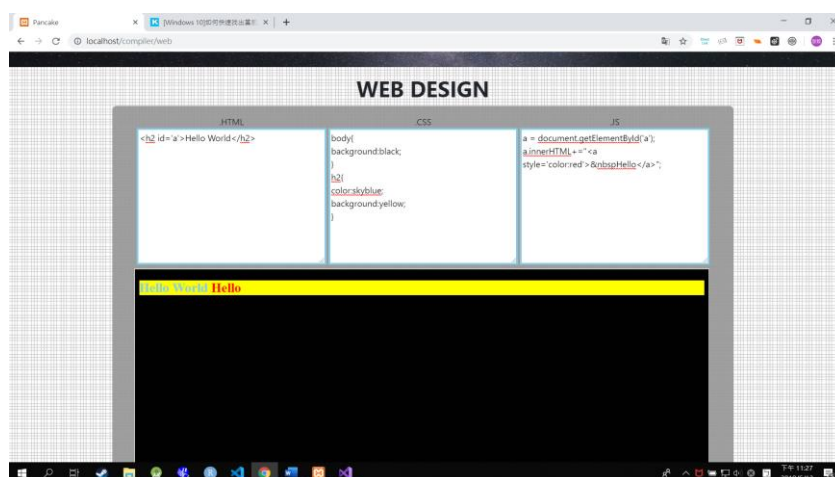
Pancake
[Windows 10]如何快速找出最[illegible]
localhost/compiler/web

WEB DESIGN

.HTML

<h2 id='a'>Hello World</h2>

.CSS

body{
background:black;
}
h2{
color:skyblue;
background:yellow;
}

.JS

a = document.getElementById('a');
a.innerHTML+="<a style='color:red'>&nbspHello</a>";

Hello World Hello

下午 11:27